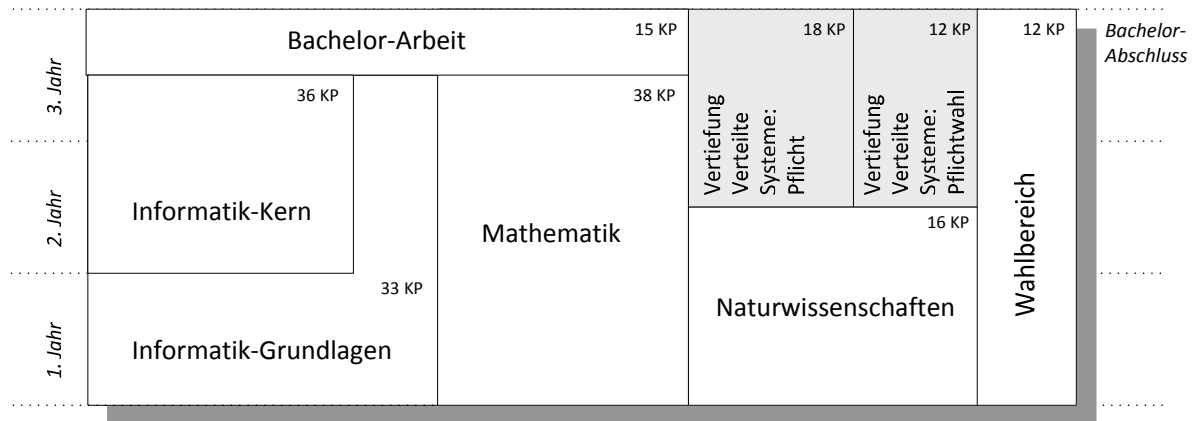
3. Jahr
2. Jahr
1. Jahr

Bachelor-Arbeit 15 KP

18 KP
Vertiefung Verteilte Systeme: Pflicht

12 KP
Vertiefung Verteilte Systeme: Pflichtwahl

12 KP
Wahlbereich

Bachelor-Abschluss

36 KP
Informatik-Kern

38 KP
Mathematik

16 KP
Naturwissenschaften

33 KP
Informatik-Grundlagen